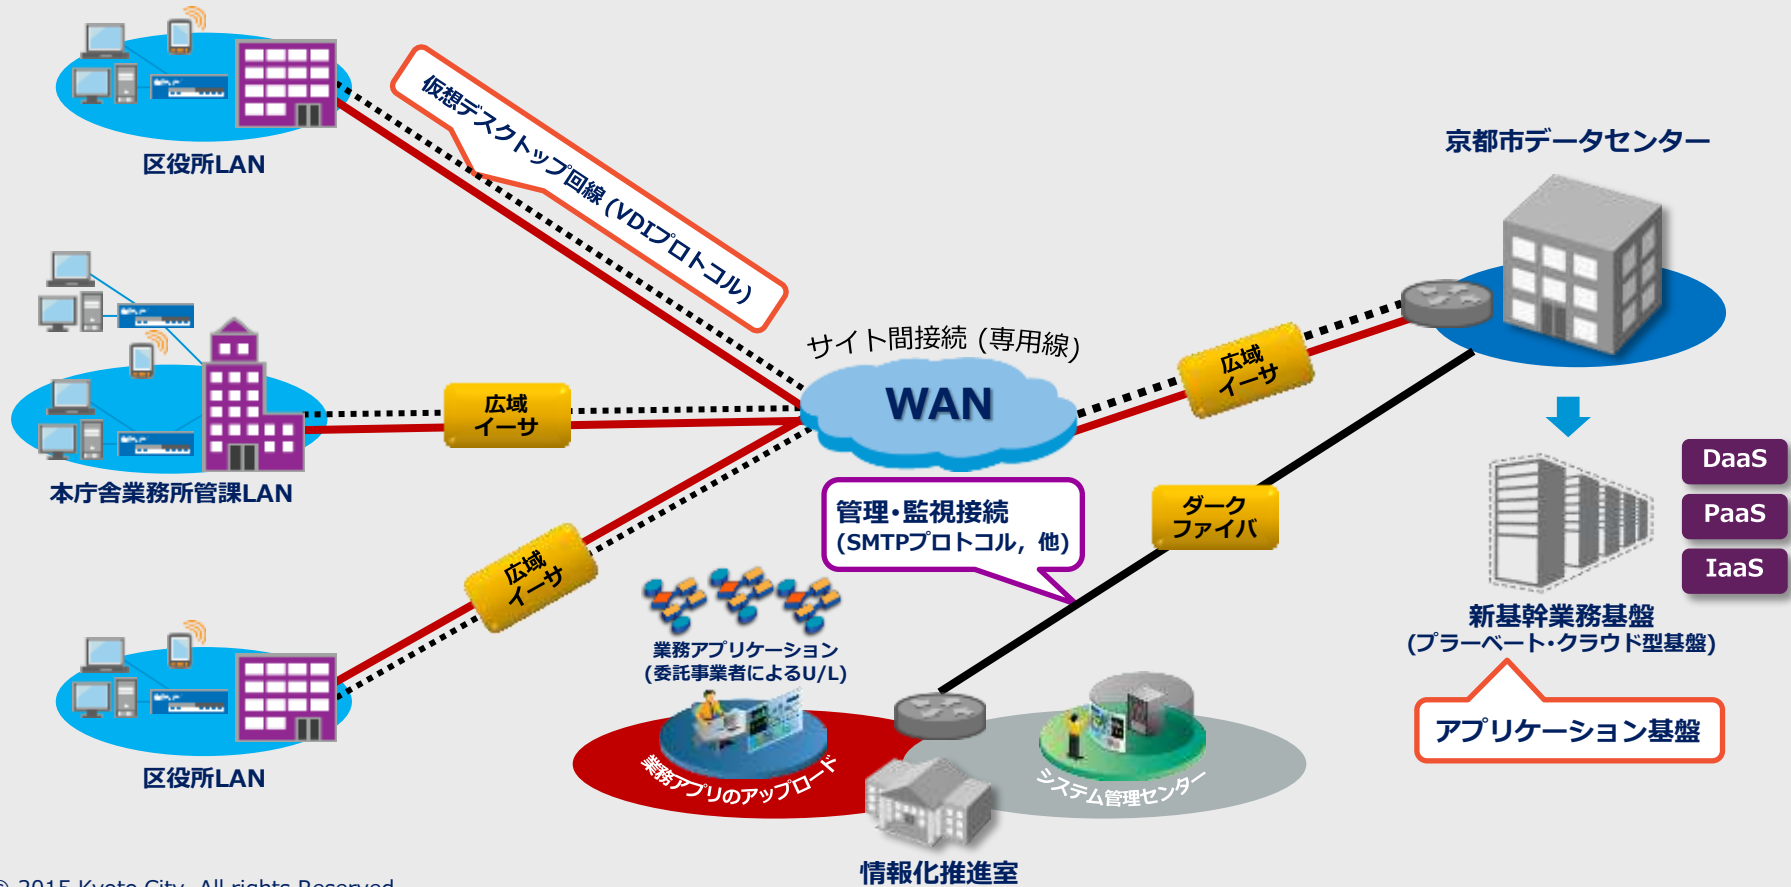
区役所LAN

仮想デスクトップ回線（VDIプロトコル）

京都市データセンター

サイト間接続（専用線）

WAN

広域イーサ

広域イーサ

本庁舎業務所管課LAN

広域イーサ

ダークファイバ

管理・監視接続
(SMTPプロトコル，他)

DaaS

PaaS

IaaS

新基幹業務基盤
(プラーベート・クラウド型基盤)

アプリケーション基盤

業務アプリケーション
(委託事業者によるU/L)

業務アプリのアップロード

システム管理センター

区役所LAN

情報化推進室

© 2015 Kyoto City. All rights Reserved.